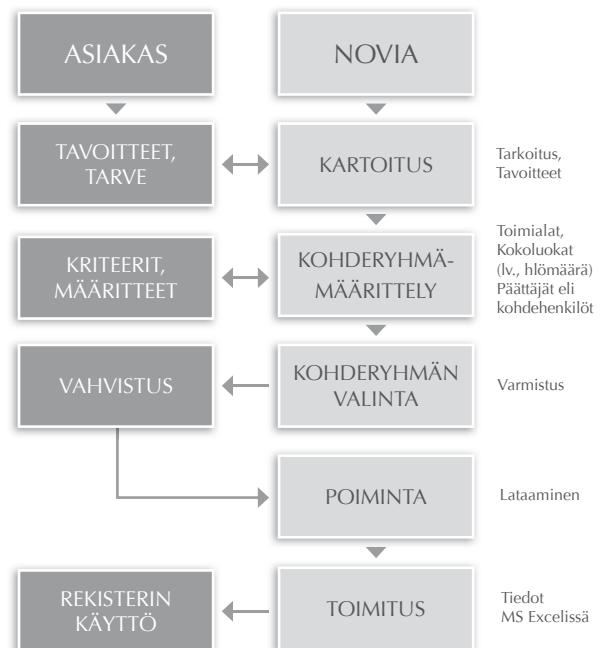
ASIAKAS

NOVIA

TAVOITTEET, TARVE

KARTOITUS

Tarkoitus, Tavoitteet

KRITEERIT, MÄÄRITTEET

KOHDERYHMÄ-MÄÄRITTELY

Toimialat, Kokoluokat (lv., hlömäärä) Päättäjät eli kohdehenkilöt

VAHVISTUS

KOHDERYHMÄN VALINTA

Varmistus

POIMINTA

Lataaminen

REKISTERIN KÄYTTÖ

TOIMITUS

Tiedot MS Excelissä